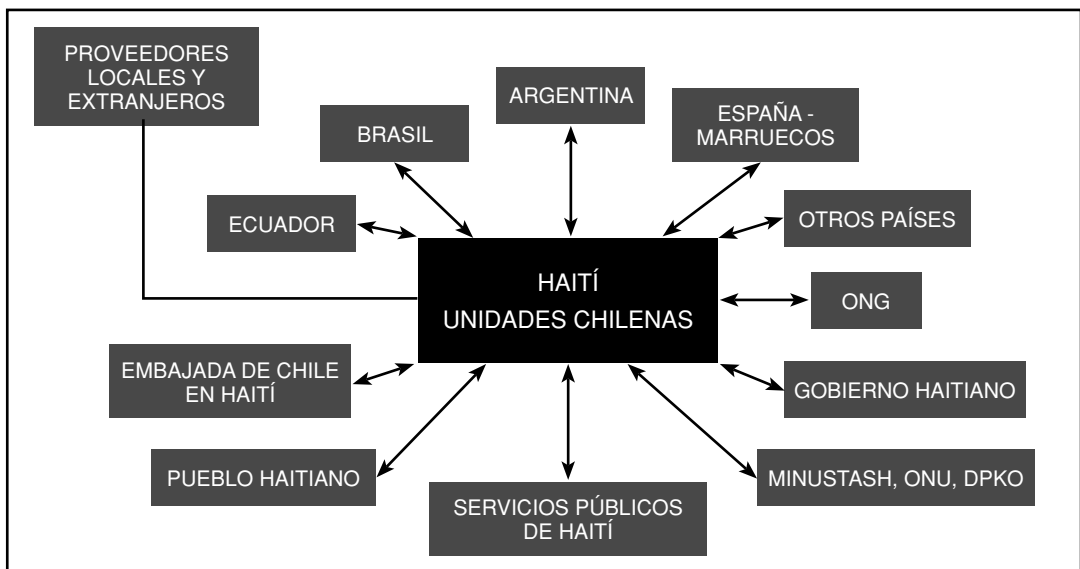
PROVEEDORES LOCALES Y EXTRANJEROS

ARGENTINA

BRASIL

ESPAÑA - MARRUECOS

ECUADOR

OTROS PAÍSES

HAITÍ
UNIDADES CHILENAS

ONG

EMBAJADA DE CHILE EN HAITÍ

GOBIERNO HAITIANO

PUEBLO HAITIANO

MINUSTASH, ONU, DPKO

SERVICIOS PÚBLICOS DE HAITÍ